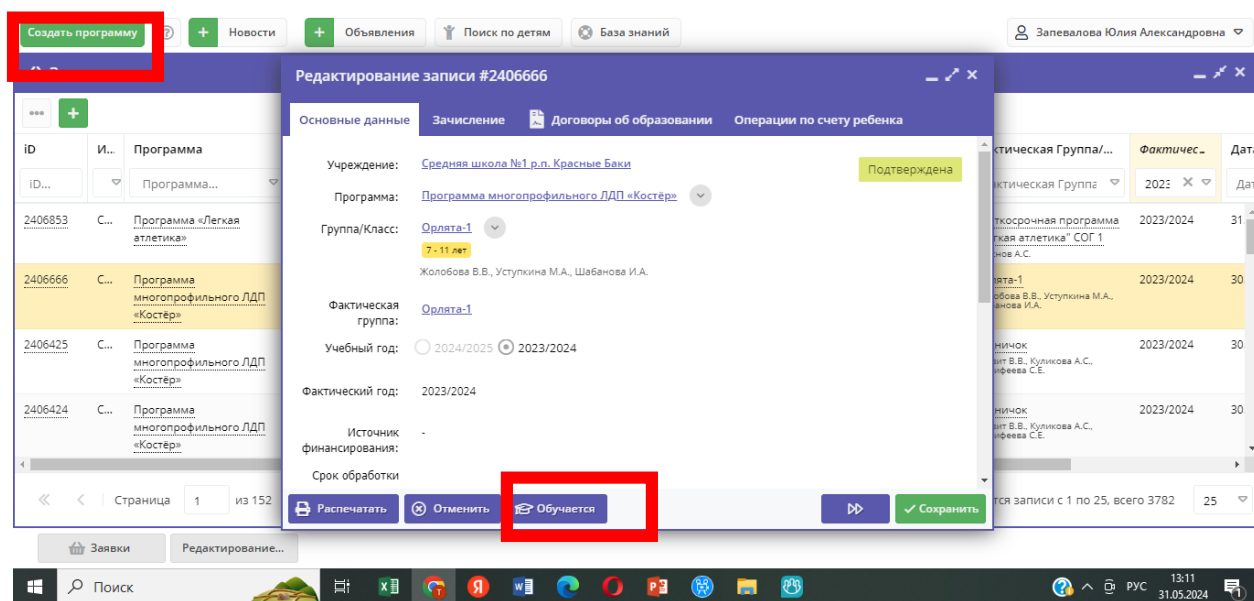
Создать программу
Новости
Объявления
Поиск по детям
База знаний
Запевалова Юлия Александровна

| iD | И... | Программа |
|---|---|---|
| iD... | | Программа... |
| 2406853 | С... | Программа «Легкая атлетика» |
| 2406666 | С... | Программа многопрофильного ЛДП «Костёр» |
| 2406425 | С... | Программа многопрофильного ЛДП «Костёр» |
| 2406424 | С... | Программа многопрофильного ЛДП «Костёр» |

Страница 1 из 152

Редактирование записи #2406666

Основные данные
Зачисление
Договоры об образовании
Операции по счету ребенка

Учреждение: Средняя школа №1 р.п. Красные Баки
Подтверждена
Программа: Программа многопрофильного ЛДП «Костёр»
Группа/Класс: Орлята-1
7 - 11 лет
Жолобова В.В., Уступкина М.А., Шабанова И.А.
Фактическая группа: Орлята-1
Учебный год: 2024/2025 2023/2024
Фактический год: 2023/2024
Источник финансирования: -
Срок обработки

Распечатать
Отменить
Обучается
Сохранить

| ...тическая Группа/... | Фактичес... | Дат... |
|---|---|---|
| ...ктическая Группа | 2023 | Дат |
| ...ткосрочная программа ...гкая атлетика" СОГ 1 ...нов А.С. | 2023/2024 | 31 |
| ...лята-1 ...обова В.В., Уступкина М.А., ...нова И.А. | 2023/2024 | 30 |
| ...ничок ...ит В.В., Куликова А.С., ...феева С.Е. | 2023/2024 | 30 |
| ...ничок ...ит В.В., Куликова А.С., ...феева С.Е. | 2023/2024 | 30 |

...тся записи с 1 по 25, всего 3782
25

Заявки
Редактирование...

Поиск
РУС
13:11
31.05.2024